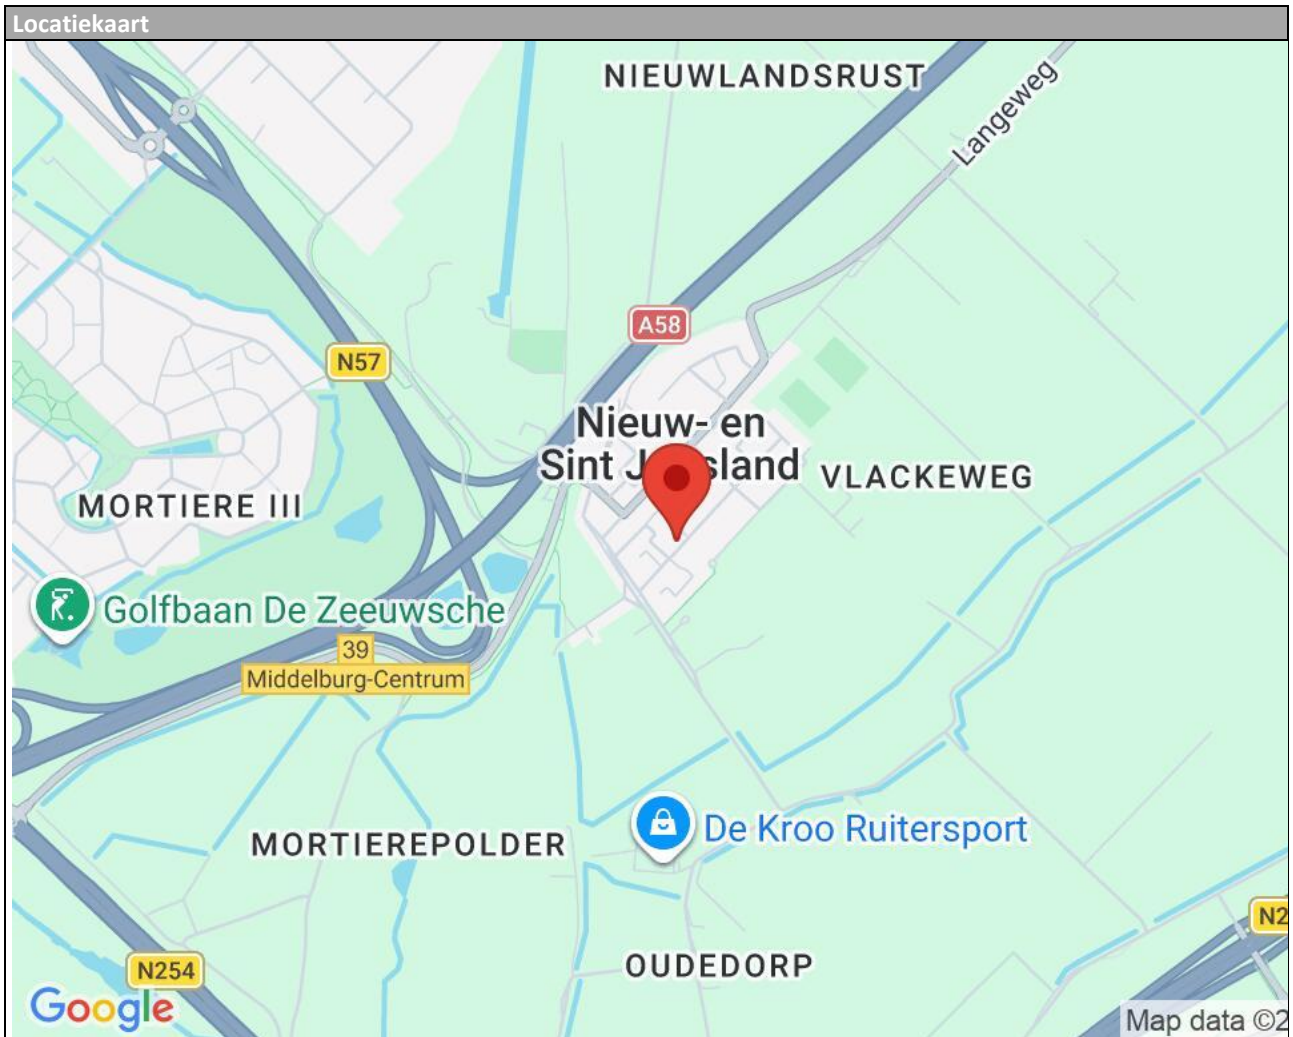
Locatiekaart

NIEUWLANDSRUST

Langeweg

A58

N57

Nieuw- en Sint J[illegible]sland

VLACKEWEG

MORTIERE III

Golfbaan De Zeeuwsche

39

Middelburg-Centrum

MORTIEREPOLDER

De Kroo Ruitersport

OUDEDORP

N254

N2

Google

Map data ©2